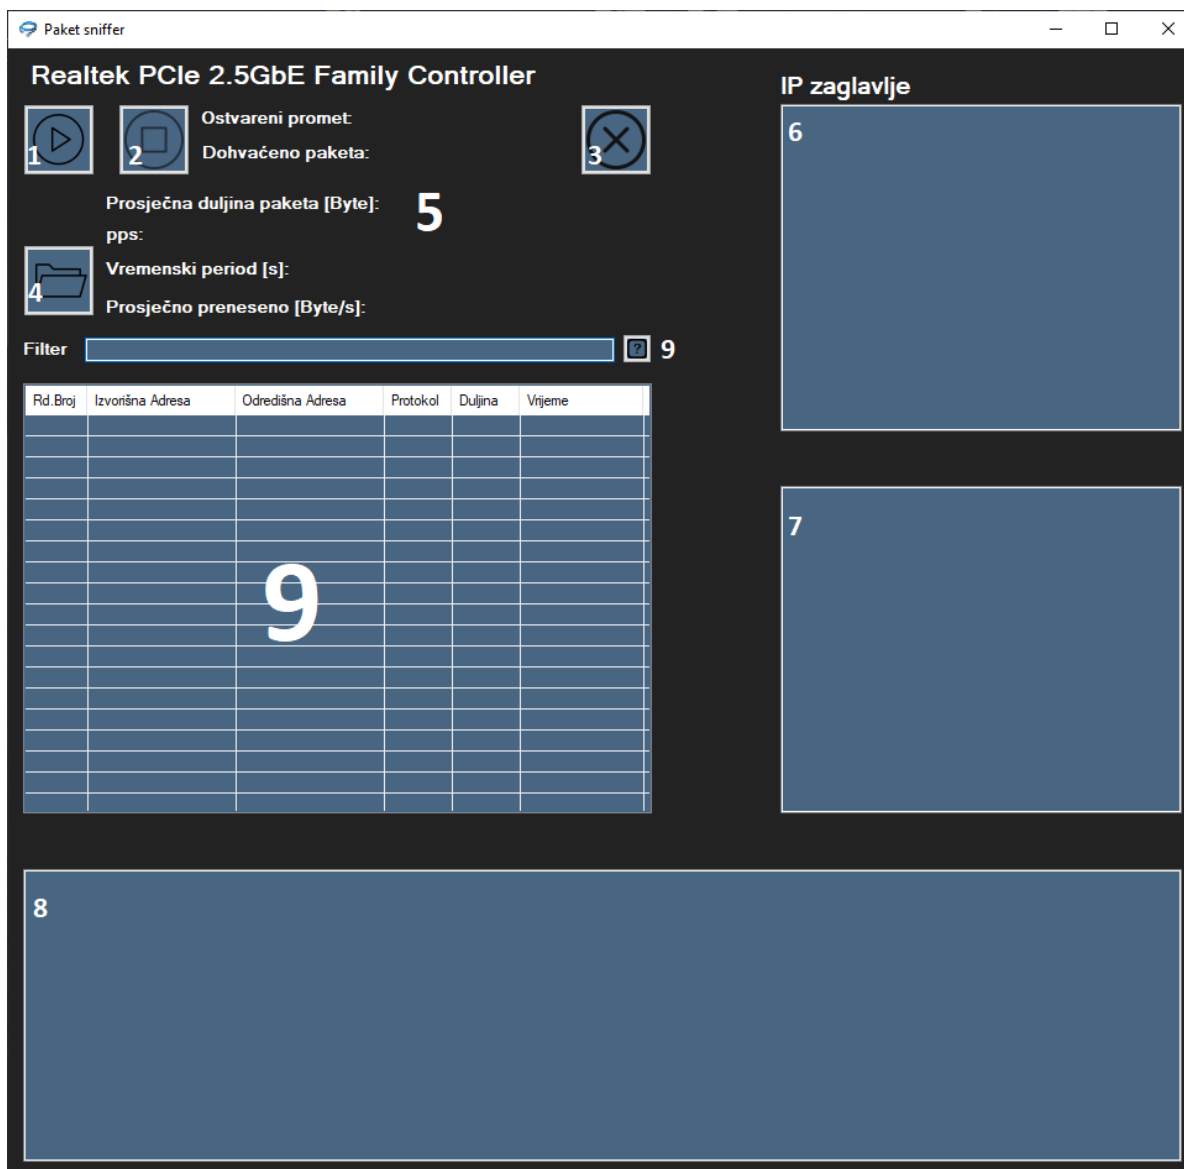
Paket sniffer

Realtek PCIe 2.5GbE Family Controller

1 2 Ostvareni promet:
Dohvaćeno paketa: 3

Prosječna duljina paketa [Byte]: 5
pps:
4 Vremenski period [s]:
Prosječno preneseno [Byte/s]:

Filter ? 9

| Rd.Broj | Izvorišna Adresa | Odredišna Adresa | Protokol | Duljina | Vrijeme |
|---|---|---|---|---|---|

9

IP zaglavlje
6

7

8